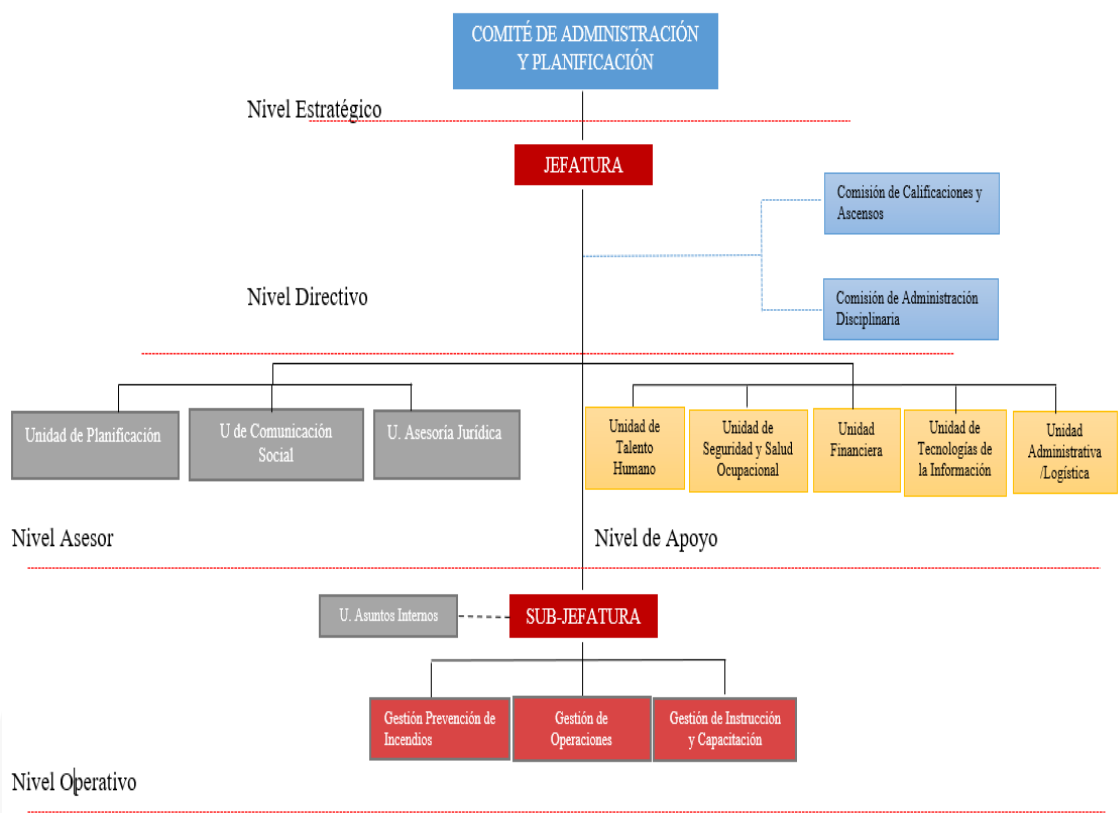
COMITÉ DE ADMINISTRACIÓN Y PLANIFICACIÓN

Nivel Estratégico

JEFATURA

Comisión de Calificaciones y Ascensos

Comisión de Administración Disciplinaria

Nivel Directivo

Unidad de Planificación

U de Comunicación Social

U. Asesoría Jurídica

Unidad de Talento Humano

Unidad de Seguridad y Salud Ocupacional

Unidad Financiera

Unidad de Tecnologías de la Información

Unidad Administrativa /Logística

Nivel Asesor

Nivel de Apoyo

U. Asuntos Internos

SUB-JEFATURA

Gestión Prevención de Incendios

Gestión de Operaciones

Gestión de Instrucción y Capacitación

Nivel Operativo